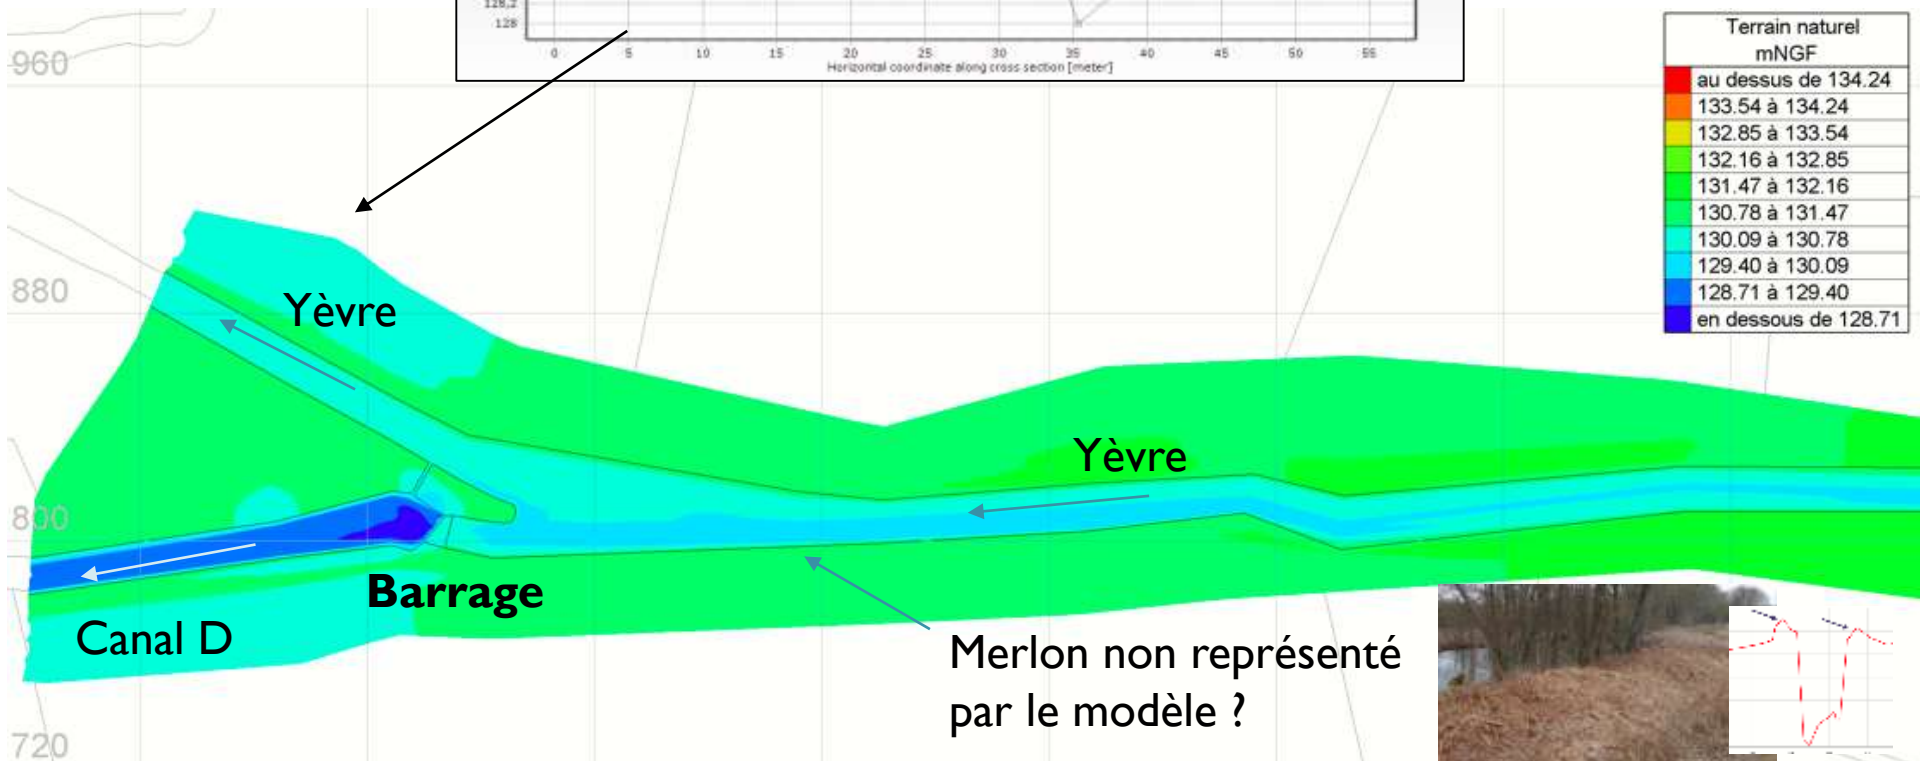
128,2
128
0 5 10 15 20 25 30 35 40 45 50 55
Horizontal coordinate along cross section [meter]

960
880
800
720

| Terrain naturel mNGF |
|---|
| au dessus de 134.24 |
| 133.54 à 134.24 |
| 132.85 à 133.54 |
| 132.16 à 132.85 |
| 131.47 à 132.16 |
| 130.78 à 131.47 |
| 130.09 à 130.78 |
| 129.40 à 130.09 |
| 128.71 à 129.40 |
| en dessous de 128.71 |

Yèvre

Yèvre

Barrage

Canal D

Merlon non représenté par le modèle ?